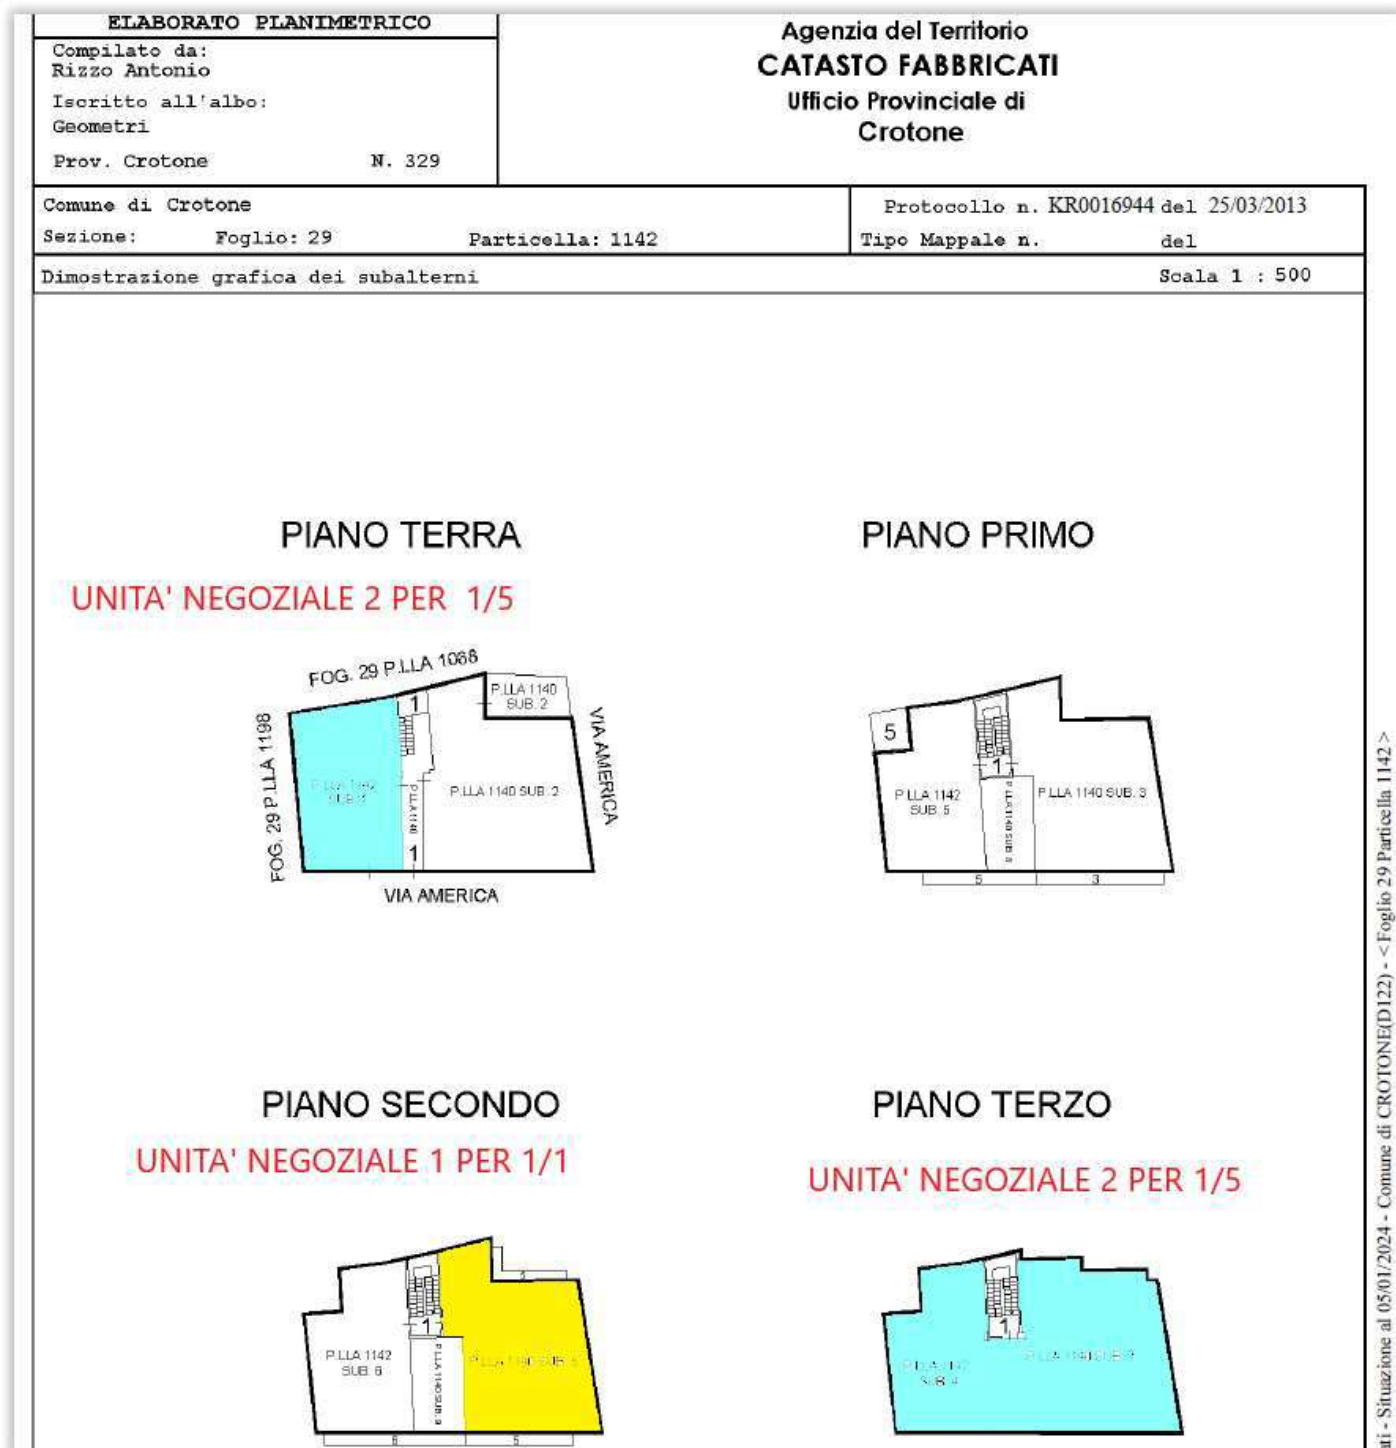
ELABORATO PLANIMETRICO
Compilato da:
Rizzo Antonio
Iscritto all'albo:
Geometri
Prov. Crotone N. 329

Agenzia del Territorio
CATASTO FABBRICATI
Ufficio Provinciale di
Crotone

Comune di Crotone
Sezione: Foglio: 29 Particella: 1142

Protocollo n. KR0016944 del 25/03/2013
Tipo Mappale n. del

Dimostrazione grafica dei subalterni
Scala 1 : 500

PIANO TERRA
UNITA' NEGOZIALE 2 PER 1/5

FOG. 29 P.LLA 1068
P.LLA 1140 SUB. 2
FOG. 29 P.LLA 1198
VIA AMERICA
1
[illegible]
P.LLA 1140 SUB. 2
1
VIA AMERICA

PIANO PRIMO

5
1
P.LLA 1142 SUB. 5
P.LLA 1140 SUB. 3
5
3

PIANO SECONDO
UNITA' NEGOZIALE 1 PER 1/1

1
P.LLA 1142 SUB. 6
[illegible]
6
5

PIANO TERZO
UNITA' NEGOZIALE 2 PER 1/5

1
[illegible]
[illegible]

ti - Situazione al 05/01/2024 - Comune di CROTONE(D122) - < Foglio 29 Particella 1142 >